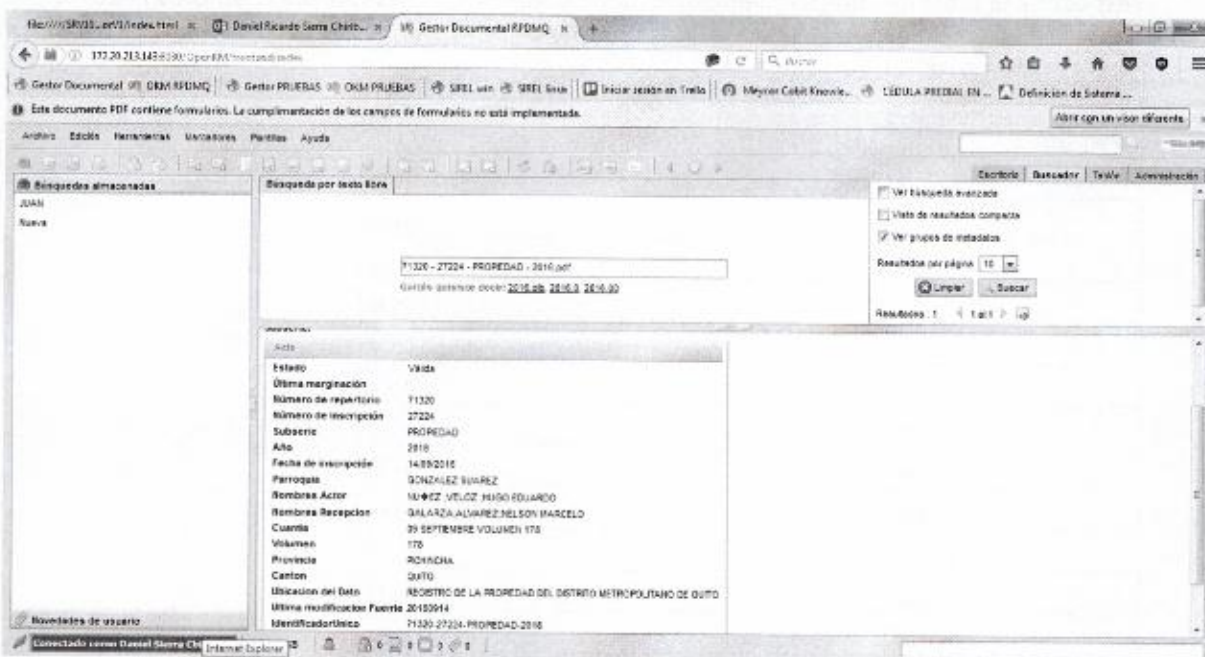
file:///SRV30...orVI/index.html | Daniel Ricardo Sierra Chiriboga | Gestor Documental RPDMQ | +

172.20.213.145:8080/OpenKM/frontend/index

Buscar

Gestor Documental | OKM RPDMQ | Gestor PRUEBAS | OKM PRUEBAS | SIREL win | SIREL linux | Iniciar sesión en Trello | Meyron Cobit Knowle... | CÉDULA PREDIAL EN ... | Definición de Sistema...

Este documento PDF contiene formularios. La cumplimentación de los campos de formularios no está implementada.

Abrir con un visor diferente

Archivo Edición Herramientas Marcadores Plantillas Ayuda

Escritorio | Buscador | TeWe | Administración

Búsquedas almacenadas

JUAN

Nueva

Búsqueda por texto libre

71320 - 27224 - PROPEDAD - 2016.pdf

Quizás quieras decir: 2016.pdp 2016.3 2016.00

Ver búsqueda avanzada

Vista de resultados compacta

Ver grupos de metadatos

Resultados por página 10

Limpiar Buscar

Resultados : 1 1 al 1

Acta

| | |
|---|---|
| Estado | Valida |
| Última marginación | |
| Número de repertorio | 71320 |
| Número de inscripción | 27224 |
| Subserie | PROPEDAD |
| Año | 2016 |
| Fecha de inscripción | 14/09/2016 |
| Parroquia | GONZALEZ SUAREZ |
| Nombres Actor | NUÑEZ VELOZ HUGO EDUARDO |
| Nombres Recepcion | GALARZA ALVAREZ NELSON MARCELO |
| Cuantia | 39 SEPTIEMBRE VOLUMEN 178 |
| Volumen | 178 |
| Provincia | PICHINCHA |
| Canton | QUITO |
| Ubicacion del Dato | REGISTRO DE LA PROPIEDAD DEL DISTRITO METROPOLITANO DE QUITO |
| Ultima modificacion Fuente | 20160914 |
| IdentificadorUnico | 71320-27224-PROPEDAD-2016 |

Novedades de usuario

Conectado como Daniel Sierra Chi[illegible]

Internet Explorer